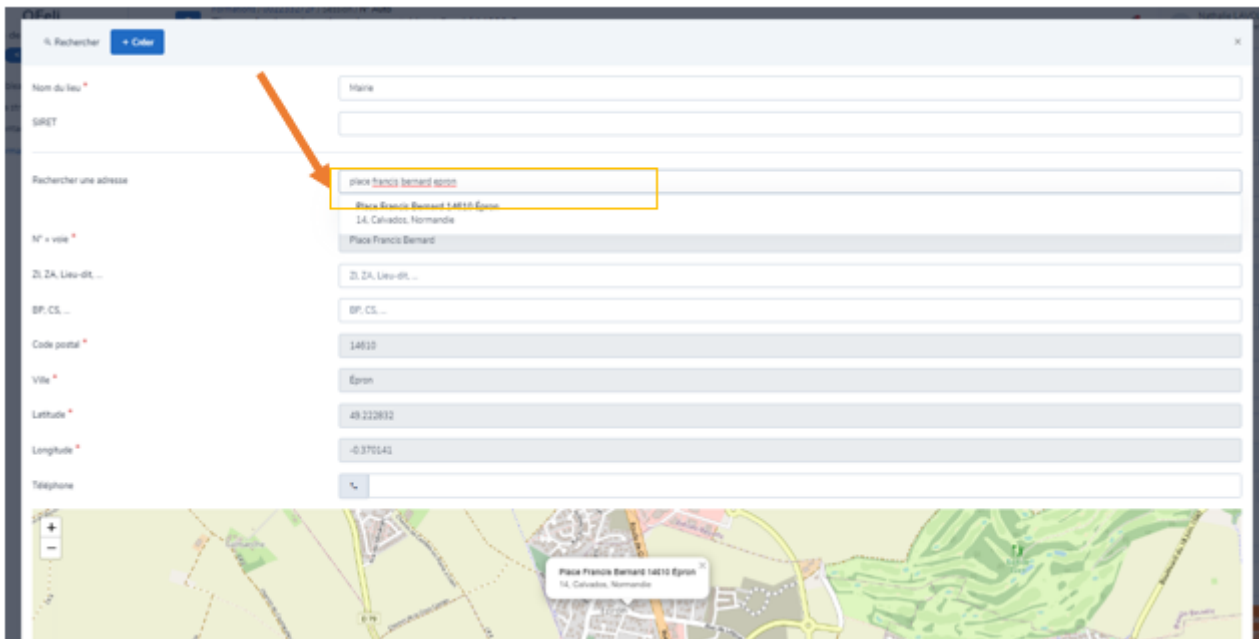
Rechercher
+ Créer
×

Nom du lieu *
Mairie

SIRET

Rechercher une adresse
place francis bernard epron
Place Francis Bernard 14610 Épron
14, Calvados, Normandie

N° + voie *
Place Francis Bernard

ZI, ZA, Lieu-dit, ...
ZI, ZA, Lieu-dit, ...

BP, CS, ...
BP, CS, ...

Code postal *
14610

Ville *
Épron

Latitude *
49.222832

Longitude *
-0.370141

Téléphone

+
−

Place Francis Bernard 14610 Épron
14, Calvados, Normandie